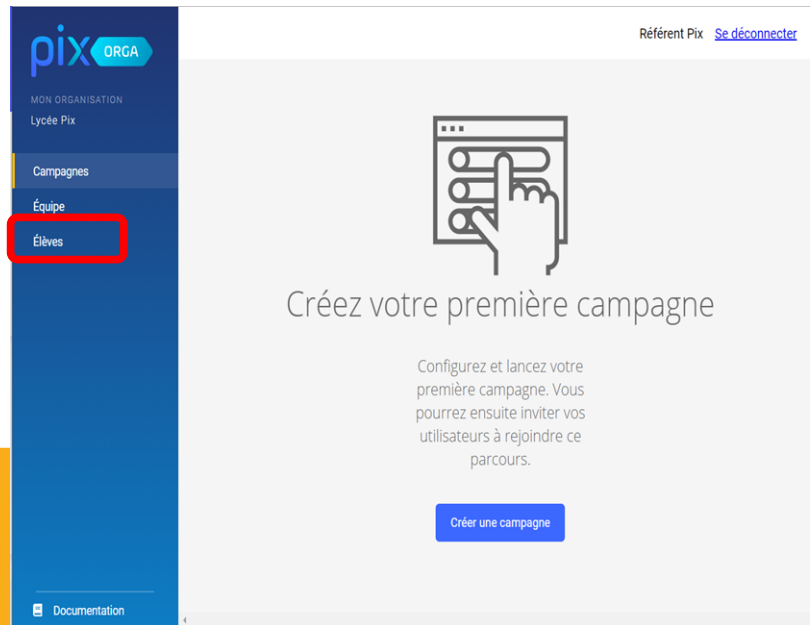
pix ORGA

MON ORGANISATION
Lycée Pix

Campagnes
Équipe
Élèves

Documentation

Référent Pix Se déconnecter

Créez votre première campagne

Configurez et lancez votre première campagne. Vous pourrez ensuite inviter vos utilisateurs à rejoindre ce parcours.

Créer une campagne